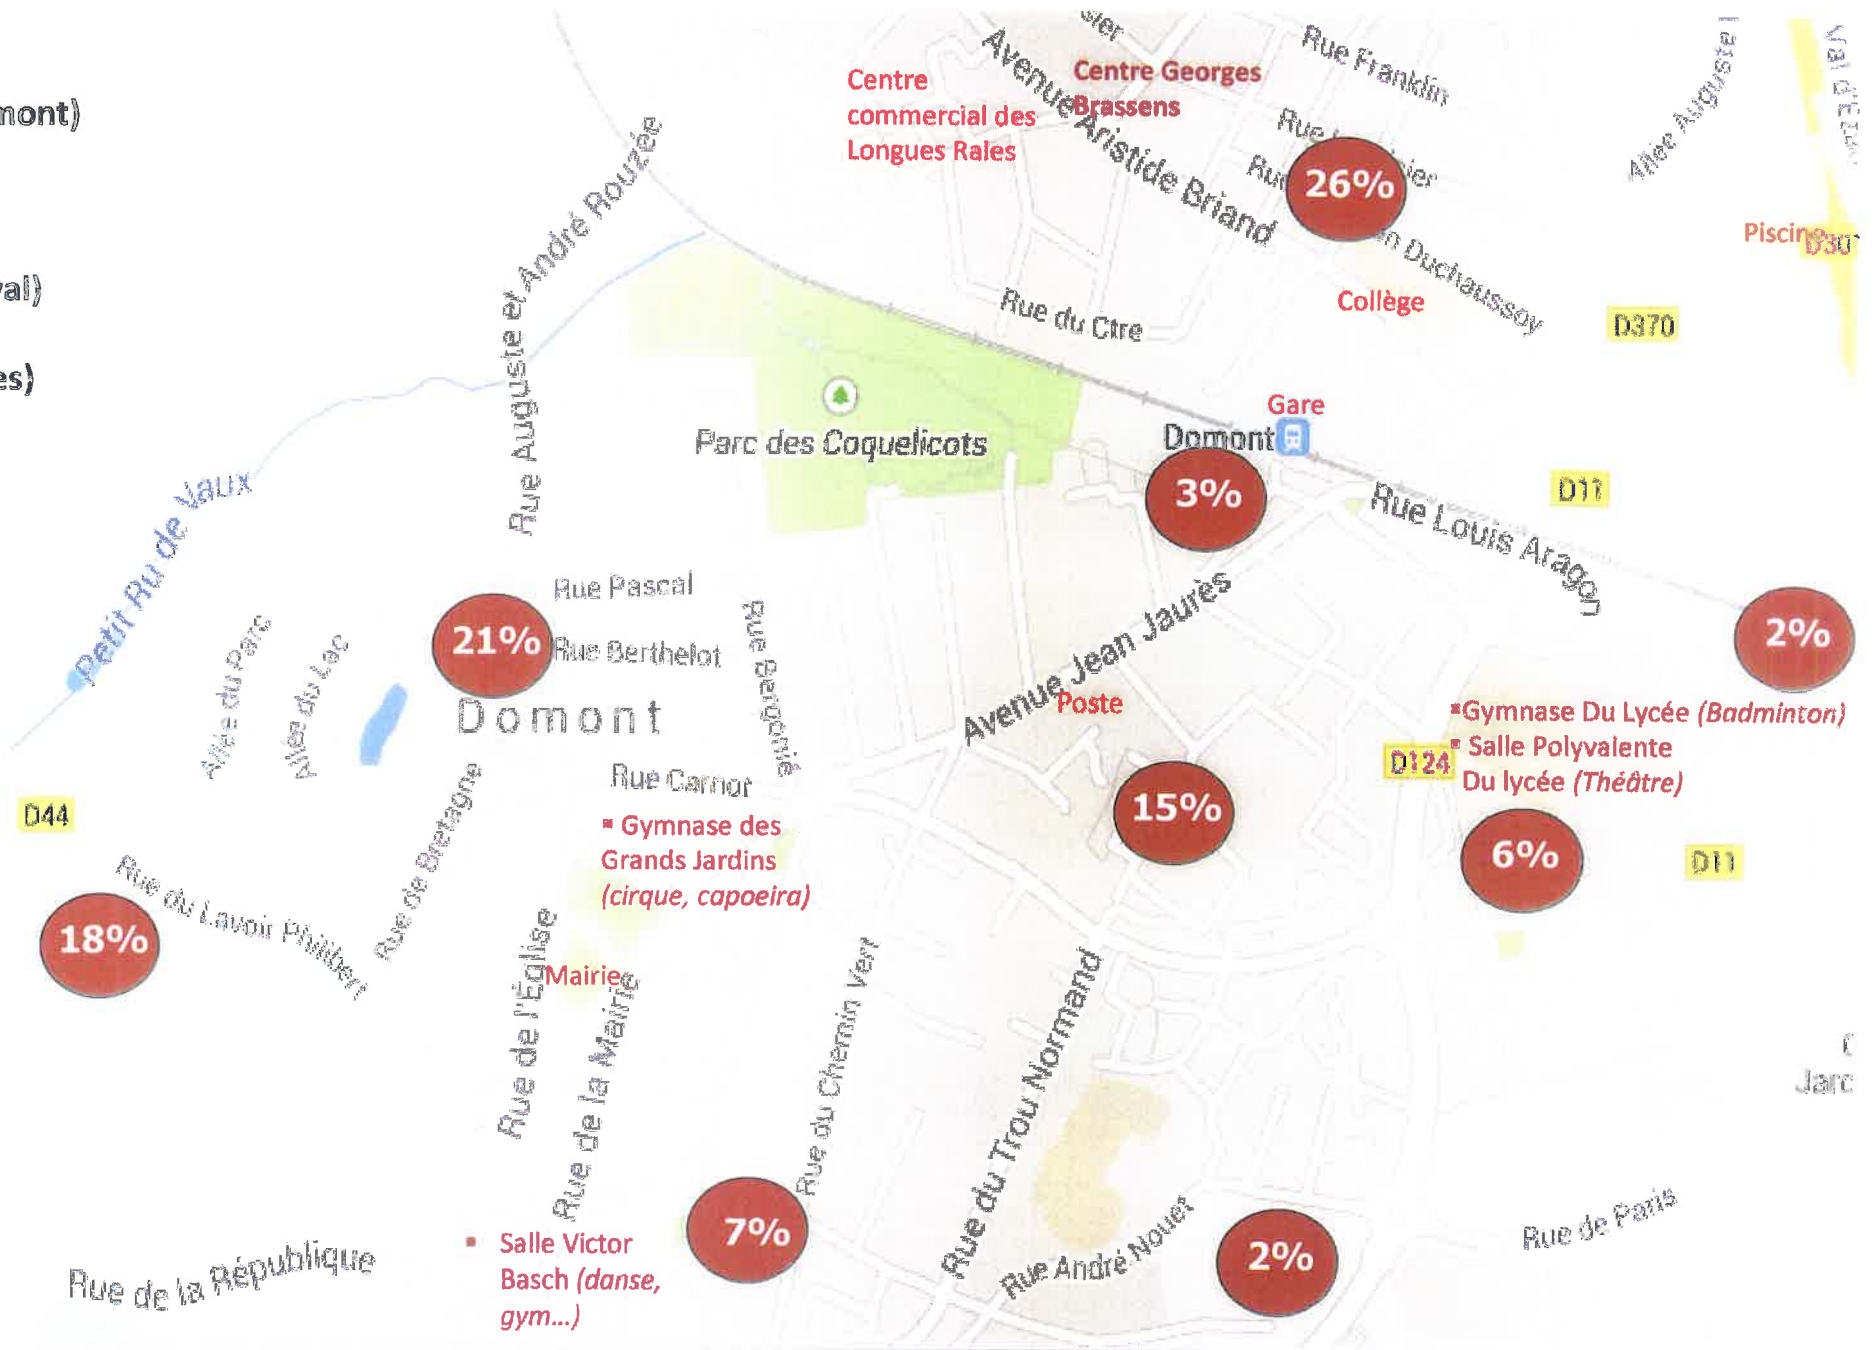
mont)

val)

es)

Centre commercial des Longues Rales

Centre Georges Brassens

Avenue Aristide Briand

Rue Franklin

26%

Collège

Piscine

D370

Allée Auguste

Rue du Ctre

Parc des Coquelicots

Gare

Domont

3%

D11

Rue Louis Aragon

Rue Auguste et André Rouzée

Petit Ru de Vaux

Rue Pascal

21%

Rue Berthelot

Domont

Allée du Parc

Allée du Lac

Rue Bergonié

Avenue Jean Jaurès

Poste

2%

Gymnase Du Lycée (Badminton)

Salle Polyvalente Du lycée (Théâtre)

D124

Rue Carnot

D44

Gymnase des Grands Jardins (cirque, capoeira)

15%

6%

D11

18%

Rue du Lavoir Philibert

Rue de Bretagne

Rue de l'Église

Mairie

Rue de la Mairie

Rue du Chemin Vert

Rue du Trou Normand

Rue de la République

Salle Victor Basch (danse, gym...)

7%

Rue André Nouet

2%

Rue de Paris

Jarc